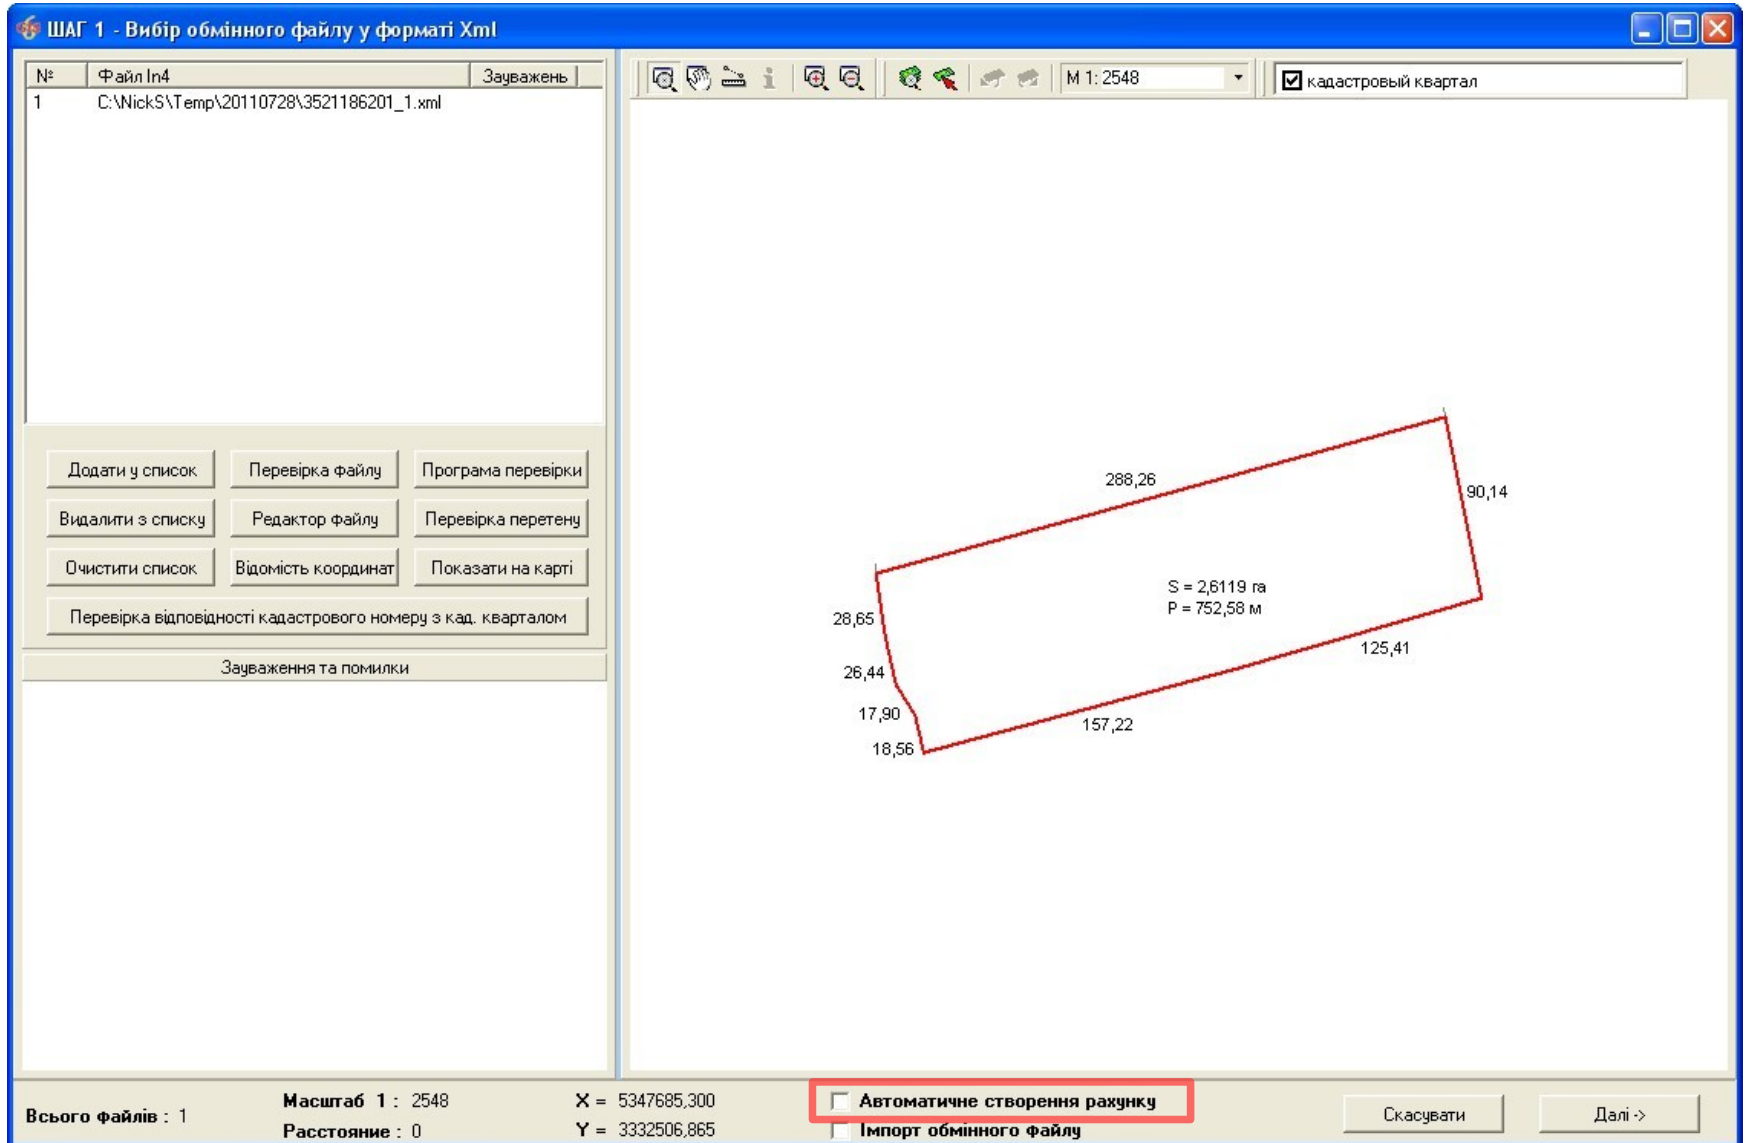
ШАГ 1 - Вибір обмінного файлу у форматі Xml

| № | Файл In4 | Зауважень |
|---|---|---|
| 1 | C:\NickS\Temp\20110728\3521186201_1.xml | |

Додати у список
Перевірка файлу
Програма перевірки
Видалити з списку
Редактор файлу
Перевірка перетену
Очистити список
Відомість координат
Показати на карті
Перевірка відповідності кадастрового номеру з кад. кварталом

Зауваження та помилки

М 1: 2548
кадастровый квартал

288,26
90,14
S = 2,6119 га
P = 752,58 м
28,65
125,41
26,44
17,90
157,22
18,56

Всього файлів : 1
Масштаб 1 : 2548
Расстояние : 0
X = 5347685,300
Y = 3332506,865
Автоматичне створення рахунку
Імпорт обмінного файлу
Скасувати
Далі ->